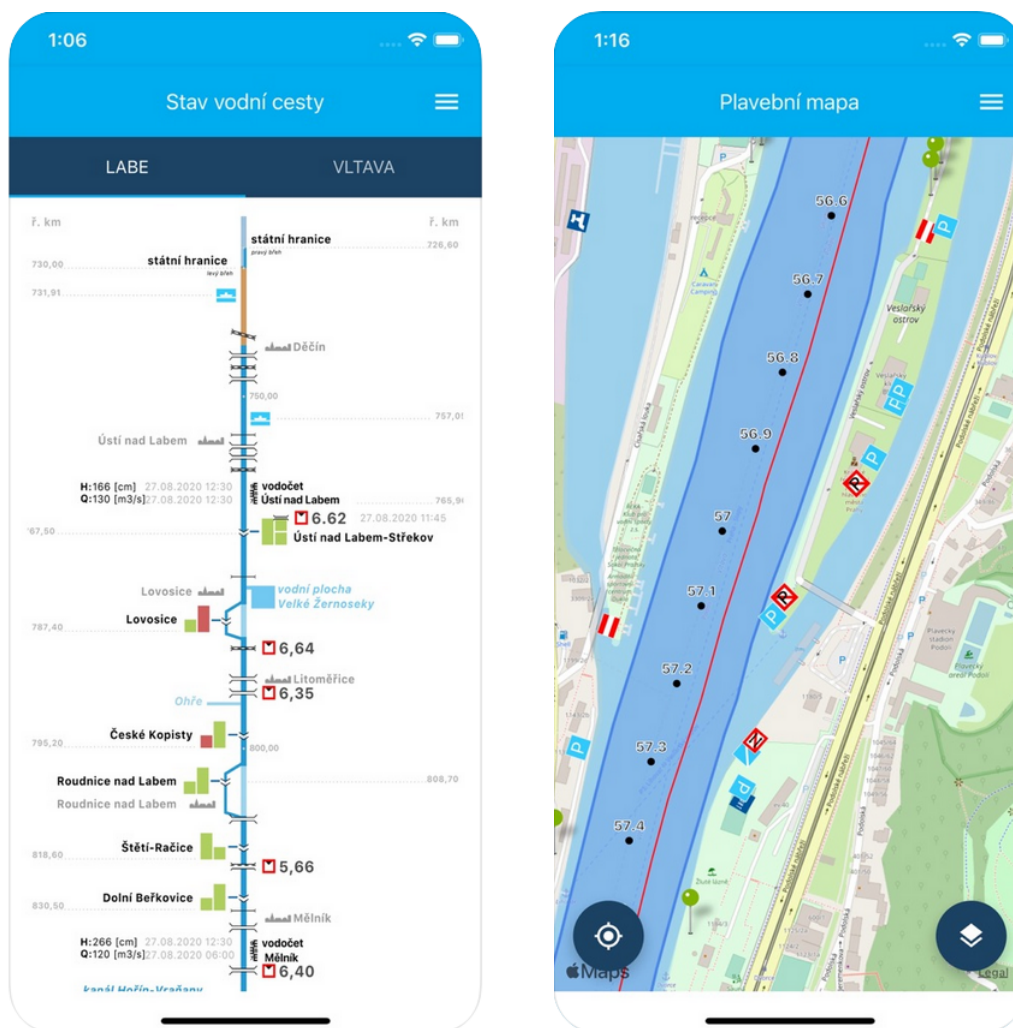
1:06

Stav vodní cesty

LABE

VLTAVA

ř. km

ř. km

státní hranice
pravý břeh

726,60

730,00

státní hranice
levý břeh

731,91

Děčín

750,00

757,0

Ústí nad Labem

H:166 [cm] 27.08.2020 12:30
Q:130 [m3/s] 27.08.2020 12:30

vodočet
Ústí nad Labem

765,9

67,50

6.62 27.08.2020 11:45

Ústí nad Labem-Střekov

Lovosice

vodní plocha
Velké Žernoseky

787,40

Lovosice

6,64

Litoměřice

6,35

Ohře

795,20

České Kopisty

800,00

Roudnice nad Labem

808,70

Roudnice nad Labem

818,60

Štětí-Račice

5,66

830,50

Dolní Beřkovice

Mělník

H:266 [cm] 27.08.2020 12:30
Q:120 [m3/s] 27.08.2020 06:00

vodočet
Mělník

6,40

kanál Hořín-Vraňany

1:16

Plavební mapa

56.6

56.7

Veslařský ostrov

56.8

56.9

57

57.1

57.2

57.3

57.4

Podolská

Plavecký stadion Podolí

Maps

Legal